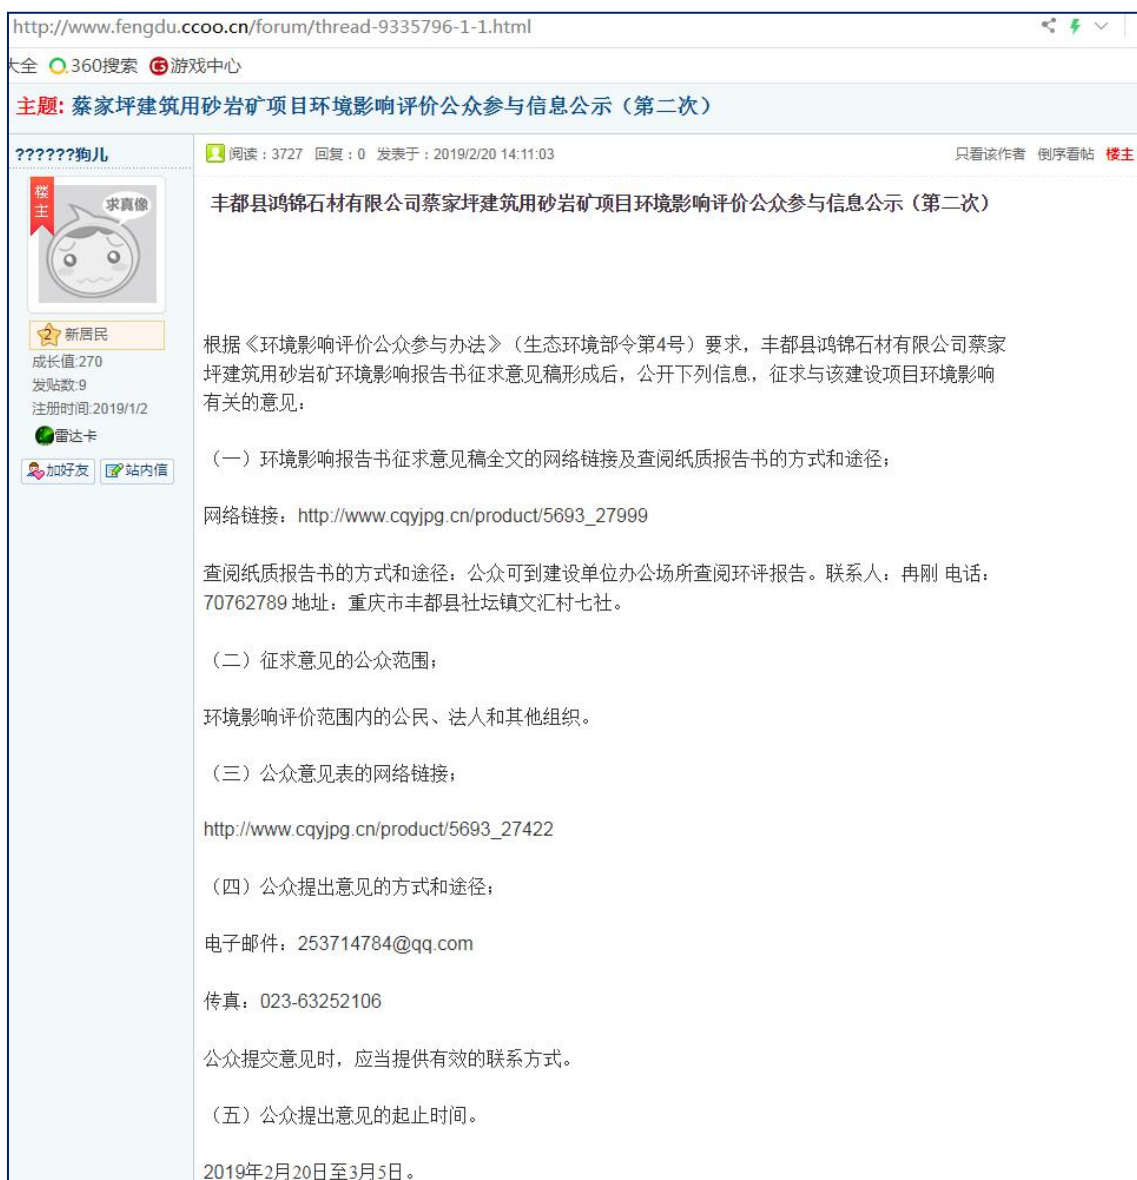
http://www.fengdu.ccoo.cn/forum/thread-9335796-1-1.html

大全 360搜索 游戏中心

主题: 蔡家坪建筑用砂岩矿项目环境影响评价公众参与信息公示（第二次）

??????狗儿

楼主

求真像

2 新居民

成长值:270

发贴数:9

注册时间:2019/1/2

雷达卡

加好友 站内信

阅读：3727 回复：0 发表于：2019/2/20 14:11:03

只看该作者 倒序看帖 楼主

丰都县鸿锦石材有限公司蔡家坪建筑用砂岩矿项目环境影响评价公众参与信息公示（第二次）

根据《环境影响评价公众参与办法》（生态环境部令第4号）要求，丰都县鸿锦石材有限公司蔡家坪建筑用砂岩矿环境影响报告书征求意见稿形成后，公开下列信息，征求与该建设项目环境影响有关的意见：

（一）环境影响报告书征求意见稿全文的网络链接及查阅纸质报告书的方式和途径；

网络链接：http://www.cqyjpg.cn/product/5693_27999

查阅纸质报告书的方式和途径：公众可到建设单位办公场所查阅环评报告。联系人：冉刚 电话：70762789 地址：重庆市丰都县社坛镇文汇村七社。

（二）征求意见的公众范围；

环境影响评价范围内的公民、法人和其他组织。

（三）公众意见表的网络链接；

http://www.cqyjpg.cn/product/5693_27422

（四）公众提出意见的方式和途径；

电子邮件：253714784@qq.com

传真：023-63252106

公众提交意见时，应当提供有效的联系方式。

（五）公众提出意见的起止时间。

2019年2月20日至3月5日。